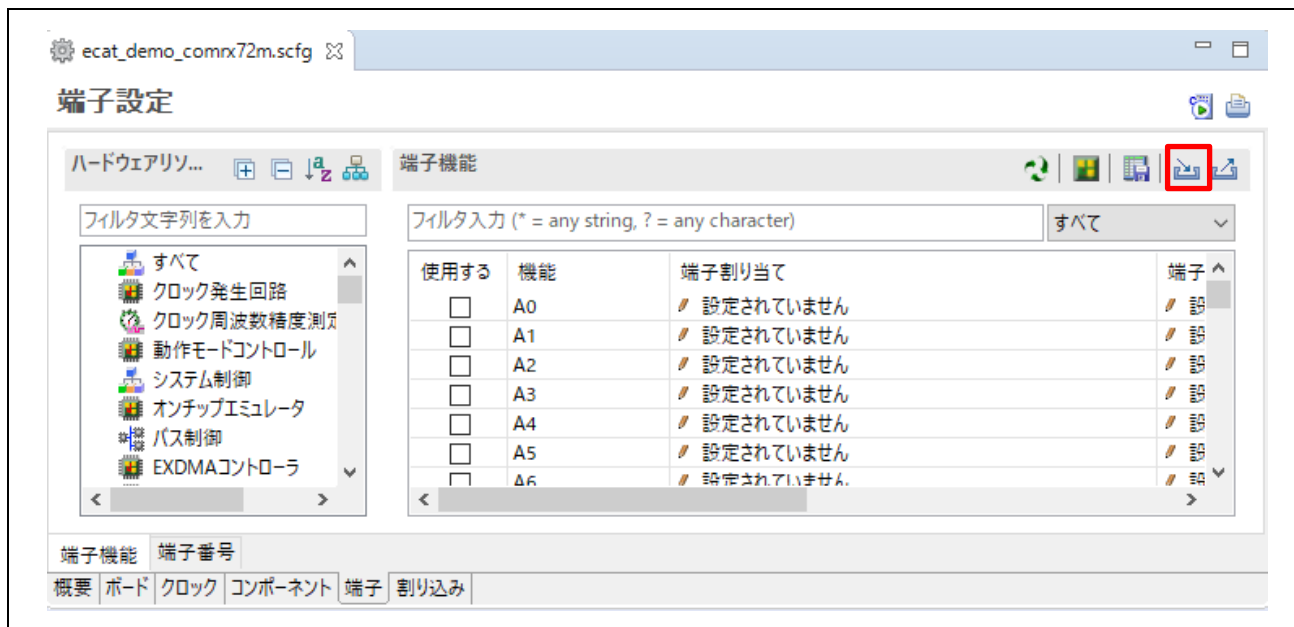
ecat_demo_comrx72m.scfg

端子設定

ハードウェアリソ...

端子機能

フィルタ文字列を入力

フィルタ入力 (* = any string, ? = any character)

すべて

すべて
クロック発生回路
クロック周波数精度測定
動作モードコントロール
システム制御
オンチップエミュレータ
バス制御
EXDMAコントローラ

| 使用する | 機能 | 端子割り当て | 端子 |
|---|---|---|---|
| ☐ | A0 | 設定されていません | 設 |
| ☐ | A1 | 設定されていません | 設 |
| ☐ | A2 | 設定されていません | 設 |
| ☐ | A3 | 設定されていません | 設 |
| ☐ | A4 | 設定されていません | 設 |
| ☐ | A5 | 設定されていません | 設 |
| ☐ | A6 | 設定されていません | 設 |

端子機能 端子番号

概要 ボード クロック コンポーネント 端子 割り込み